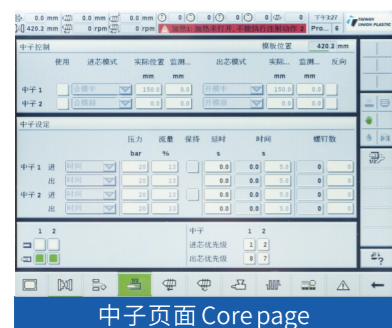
0.0 mm 0.0 mm 0.0 mm 0 0 0 0 下午3:27
420.2 mm 0 rpm 0 rpm 温控1: 加热未打开, 不能执行注射动作 2 Pro... 6

中子控制
模板位置 420.2 mm
使用 进芯模式 实际位置 监测... 出芯模式 实际... 监测... 反向
mm mm mm mm
中子1 合模中 150.0 0.0 开模中 150.0 0.0
中子2 合模前 0.0 0.0 开模后 0.0 0.0

中子设定
压力 流量 保持 延时 时间 螺钉数
bar % s s
中子1 进 时间 20 15 0.0 5.0 0
出 时间 20 15 0.0 5.0 0
中子2 进 时间 20 15 0.0 5.0 0
出 时间 20 15 0.0 5.0 0

1 2
中子 1 2
进芯优先级 1 2
出芯优先级 8 7

中子页面 Core page